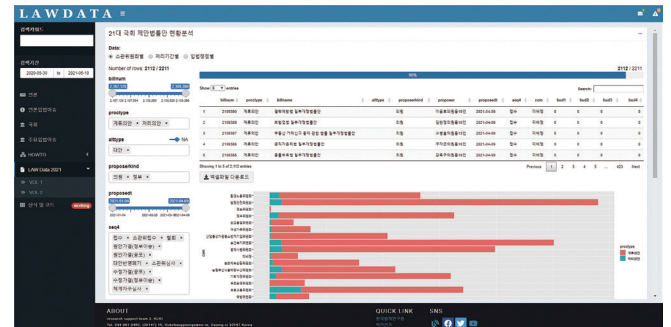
LAWDATA

검색키워드

검색기간
2020-05-30 to 2021-06-10

연혁
인포그래픽스
국회
주요입법현황
HOWTO
LAW Data 2021
VOL 1
VOL 2
분석 및 코드 working

21대 국회 제안별자 현황분석

Date:
소관위원회별 처리기간별 입법형태별

Number of rows: 2112 / 2211
2112 / 2211
96%

billnum
2,107,168 2,111,586

proctype
위원회안 위원장안

alltype
대안

proposerkind
의원 정부

proposedt
2020-05-30 2021-06-09

seq4
법사 소관위원회 접수 행정 평안가(정부이송) 정안가(공포) 대안반영폐기 소관위심사 수정가(공포) 수정가(정부이송) 회기불성립폐기

Show 5 entries
Search:

| | billnum | proctype | billname | alltype | proposerkind | proposer | proposedt | seq4 | com | bud1 | bud2 | bud3 | bud4 |
|---|---|---|---|---|---|---|---|---|---|---|---|---|---|
| 1 | 2108390 | 계류의안 | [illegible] | | 의원 | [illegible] | 2021-04-08 | 접수 | 미배정 | 0 | 0 | 0 | 0 |
| 2 | 2108389 | 계류의안 | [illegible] | | 의원 | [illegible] | 2021-04-08 | 접수 | 미배정 | 0 | 0 | 0 | 0 |
| 3 | 2108387 | 계류의안 | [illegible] | | 의원 | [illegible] | 2021-04-08 | 접수 | 미배정 | 0 | 0 | 0 | 0 |
| 4 | 2108386 | 계류의안 | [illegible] | | 의원 | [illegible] | 2021-04-08 | 접수 | 미배정 | 0 | 0 | 0 | 0 |
| 5 | 2108385 | 계류의안 | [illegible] | | 의원 | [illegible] | 2021-04-08 | 접수 | 미배정 | 0 | 0 | 0 | 0 |

Showing 1 to 5 of 2,112 entries
Previous 1 2 3 4 5 ... 423 Next

파일받기 다운로드

proctype
계류의안
처리의안

ABOUT
QUICK LINK
SNS